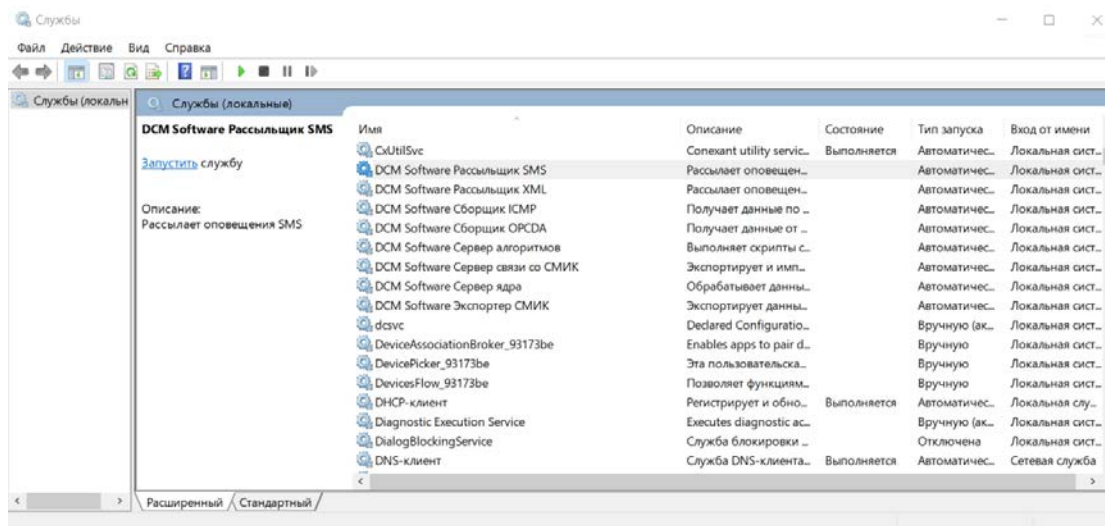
Службы

Файл Действие Вид Справка

Службы (локальн

Службы (локальные)

DCM Software Рассыльщик SMS

Запустить службу

Описание:
Рассылает оповещения SMS

| Имя | Описание | Состояние | Тип запуска | Вход от имени |
|---|---|---|---|---|
| CxUtilSvc | Conexant utility servic... | Выполняется | Автоматичес... | Локальная сист... |
| DCM Software Рассыльщик SMS | Рассылает оповещен... | | Автоматичес... | Локальная сист... |
| DCM Software Рассыльщик XML | Рассылает оповещен... | | Автоматичес... | Локальная сист... |
| DCM Software Сборщик ICMP | Получает данные по ... | | Автоматичес... | Локальная сист... |
| DCM Software Сборщик OPCDA | Получает данные от ... | | Автоматичес... | Локальная сист... |
| DCM Software Сервер алгоритмов | Выполняет скрипты с... | | Автоматичес... | Локальная сист... |
| DCM Software Сервер связи со СМИК | Экспортирует и имп... | | Автоматичес... | Локальная сист... |
| DCM Software Сервер ядра | Обрабатывает данны... | | Автоматичес... | Локальная сист... |
| DCM Software Экспортер СМИК | Экспортирует данны... | | Автоматичес... | Локальная сист... |
| dcsvc | Declared Configuratio... | | Вручную (ак... | Локальная сист... |
| DeviceAssociationBroker_93173be | Enables apps to pair d... | | Вручную | Локальная сист... |
| DevicePicker_93173be | Эта пользовательска... | | Вручную | Локальная сист... |
| DevicesFlow_93173be | Позволяет функциям... | | Вручную | Локальная сист... |
| DHCP-клиент | Регистрирует и обно... | Выполняется | Автоматичес... | Локальная слу... |
| Diagnostic Execution Service | Executes diagnostic ac... | | Вручную (ак... | Локальная сист... |
| DialogBlockingService | Служба блокировки ... | | Отключена | Локальная сист... |
| DNS-клиент | Служба DNS-клиента... | Выполняется | Автоматичес... | Сетевая служба |

Расширенный Стандартный